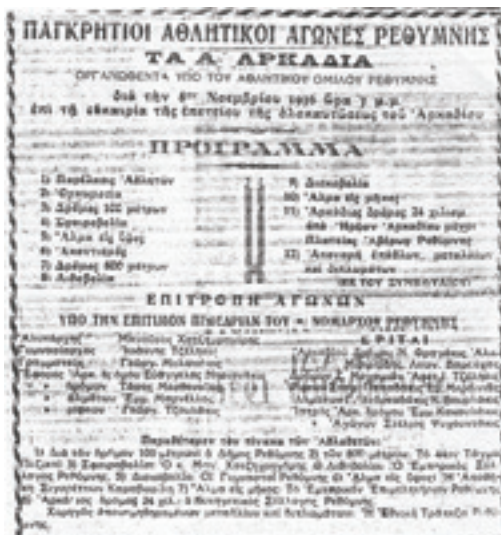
ΠΑΓΚΡΗΤΙΟΙ ΑΘΛΗΤΙΚΟΙ ΑΓΩΝΕΣ ΡΕΘΥΜΝΗΣ

ΤΑ Α΄ ΑΡΚΑΔΙΑ

ΟΡΓΑΝΩΘΕΝΤΑ ΥΠΟ ΤΟΥ ΑΘΛΗΤΙΚΟΥ ΟΜΙΛΟΥ ΡΕΘΥΜΝΗΣ

διά την 8ην Νοεμβρίου 1936 ώρα 3 μ.μ.

επί τη ευκαιρία της επετείου της ολοκαυτώσεως του Αρκαδίου

ΠΡΟΓΡΑΜΜΑ

1) Παρέλασις Αθλητών
2) Ύμνος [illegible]
3) Δρόμος 100 μέτρων
4) Σφαιροβολία
5) Άλμα εις ύψος
6) Ακοντισμός
7) Δρόμος 800 μέτρων
8) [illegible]

9) Δισκοβολία
10) Άλμα εις μήκος
11) Αρκάδιος δρόμος 24 χιλιομ. από Ηρώον Αρκαδίου μέχρι Πλατείας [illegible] Ρεθύμνης
12) Απονομή επάθλων, μεταλλίων και διπλωμάτων (ΕΚ ΤΟΥ ΣΥΝΔΕΣΜΟΥ)

ΕΠΙΤΡΟΠΗ ΑΓΩΝΩΝ

ΥΠΟ ΤΗΝ ΕΠΙΤΙΜΟΝ ΠΡΟΕΔΡΙΑΝ ΤΟΥ κ. ΝΟΜΑΡΧΟΥ ΡΕΘΥΜΝΗΣ

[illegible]

ΚΡΙΤΑΙ

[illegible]

Παραθέτομεν τον πίνακα των Αθλητών

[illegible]